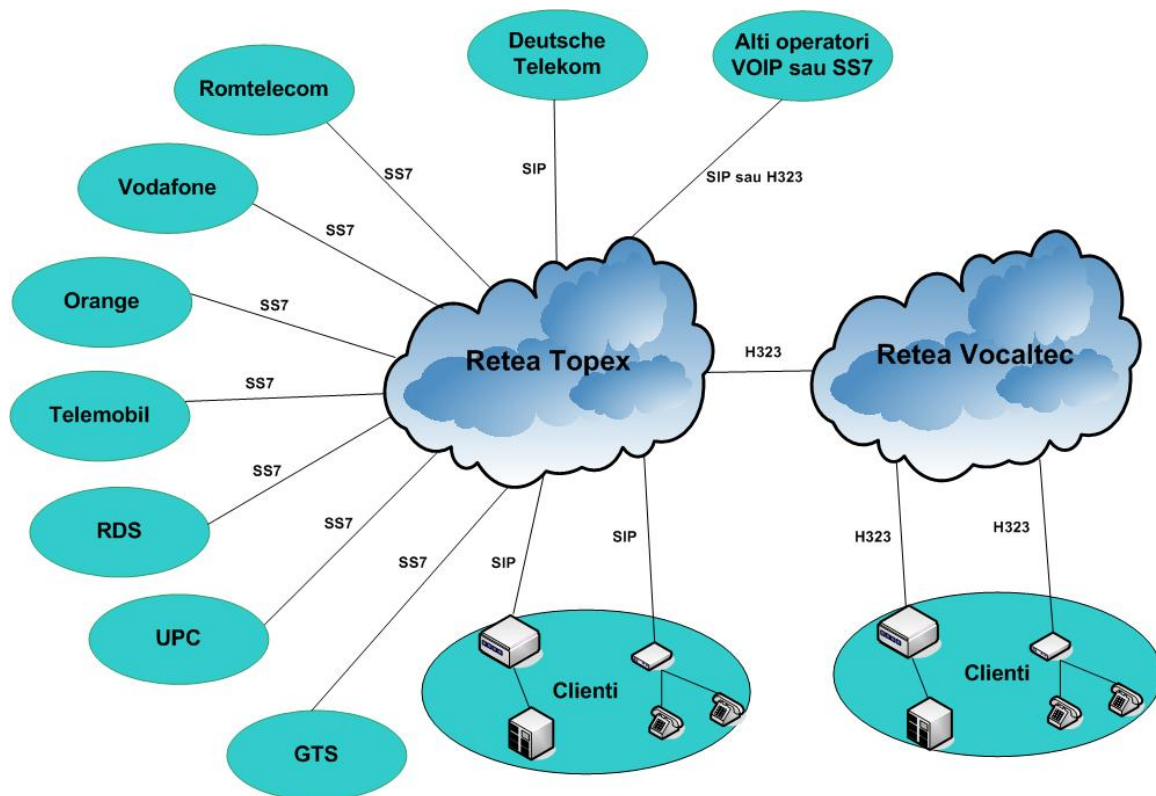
Deutsche Telekom

Alti operatori VOIP sau SS7

Romtelecom

SS7

SIP

SIP sau H323

Vodafone

SS7

Orange

SS7

Retea Topex

H323

Retea Vocaltec

SS7

Telemobil

SS7

RDS

SS7

SS7

SIP

SIP

H323

H323

UPC

Clienti

Clienti

GTS